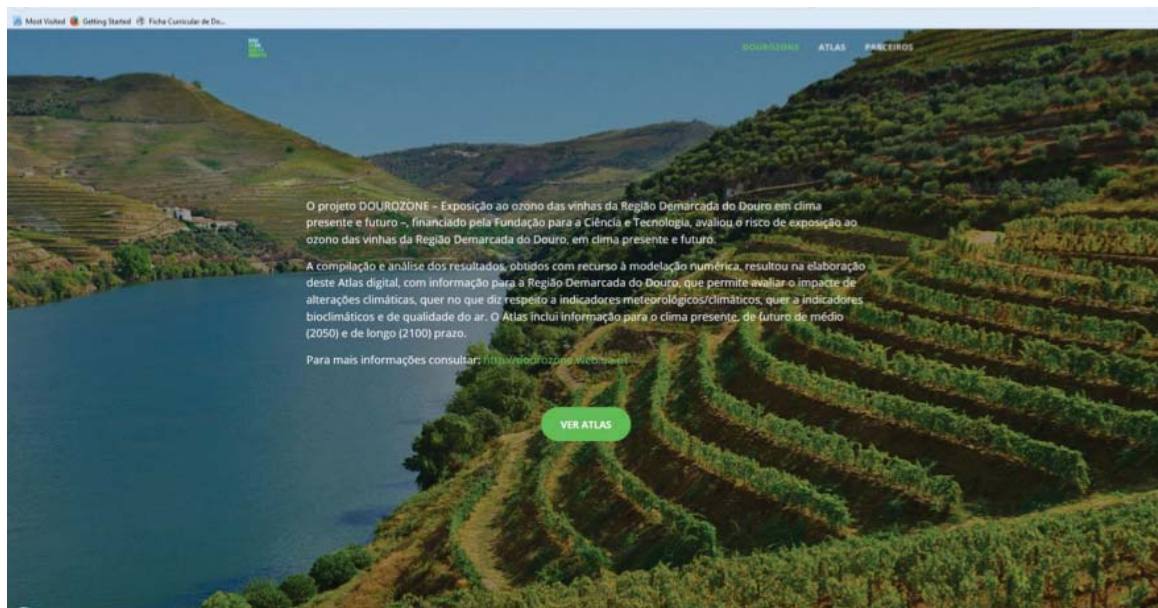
Most Visited Getting Started Ficha Curricular de Do...

DOUROZONE ATLAS PARCEIROS

O projeto DOUROZONE – Exposição ao ozono das vinhas da Região Demarcada do Douro em clima presente e futuro –, financiado pela Fundação para a Ciência e Tecnologia, avaliou o risco de exposição ao ozono das vinhas da Região Demarcada do Douro, em clima presente e futuro.

A compilação e análise dos resultados, obtidos com recurso à modelação numérica, resultou na elaboração deste Atlas digital, com informação para a Região Demarcada do Douro, que permite avaliar o impacte de alterações climáticas, quer no que diz respeito a indicadores meteorológicos/climáticos, quer a indicadores bioclimáticos e de qualidade do ar. O Atlas inclui informação para o clima presente, de futuro de médio (2050) e de longo (2100) prazo.

Para mais informações consultar: http://dourozone.web.ua.pt

VER ATLAS